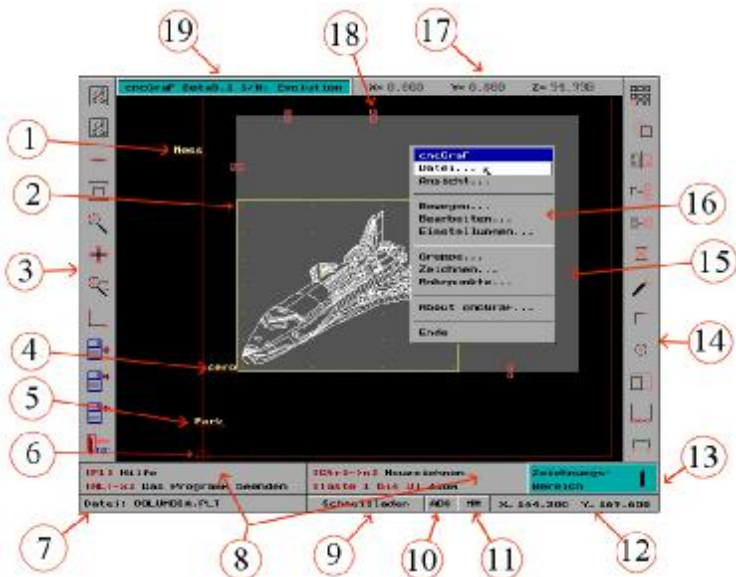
19
18
17
cncGraf Beta0.1 S/N: Evolution
X= 0.000
Y= 0.000
Z= 51.930
1
Mess
2
16
cncGraf
Datei...
Ansicht...
Bewegen...
Bearbeiten...
Einstellungen...
Gruppe...
Zeichnen...
Hilfspunkte...
About cncGraf...
Ende
3
15
14
4
zero
5
Park
6
[F1] Hilfe
[ALT-X] Das Programm beenden
[Strg]-[n] Neuzeichnen
[Taste 1 bis 9] Zoom
Zeichnungsbereich
13
Datei: COLUMBIA.PLT
Schnelllader
ABS
MM
X. 164.300
Y. 107.600
7
8
9
10
11
12